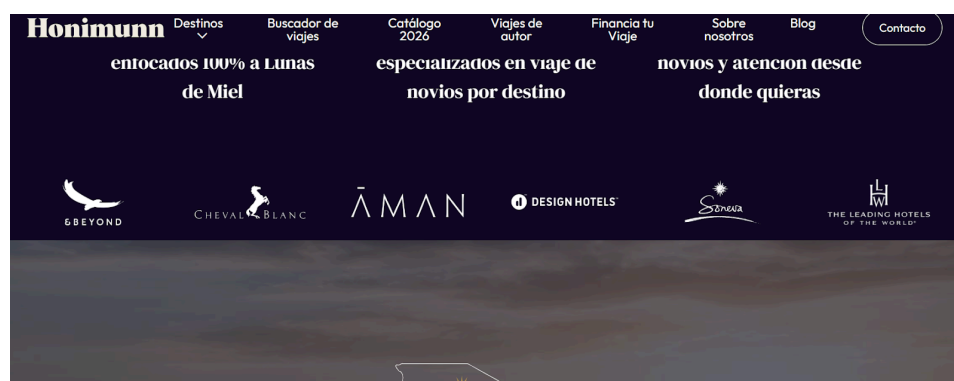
Honimunn Destinos Buscador de viajes Catálogo 2026 Viajes de autor Financia tu Viaje Sobre nosotros Blog Contacto

enfocados 100% a Lunas de Miel

especializados en viaje de novios por destino

novios y atención desde donde quieras

&BEYOND

CHEVAL BLANC

ĀMAN

DESIGN HOTELS

Soneva

THE LEADING HOTELS OF THE WORLD